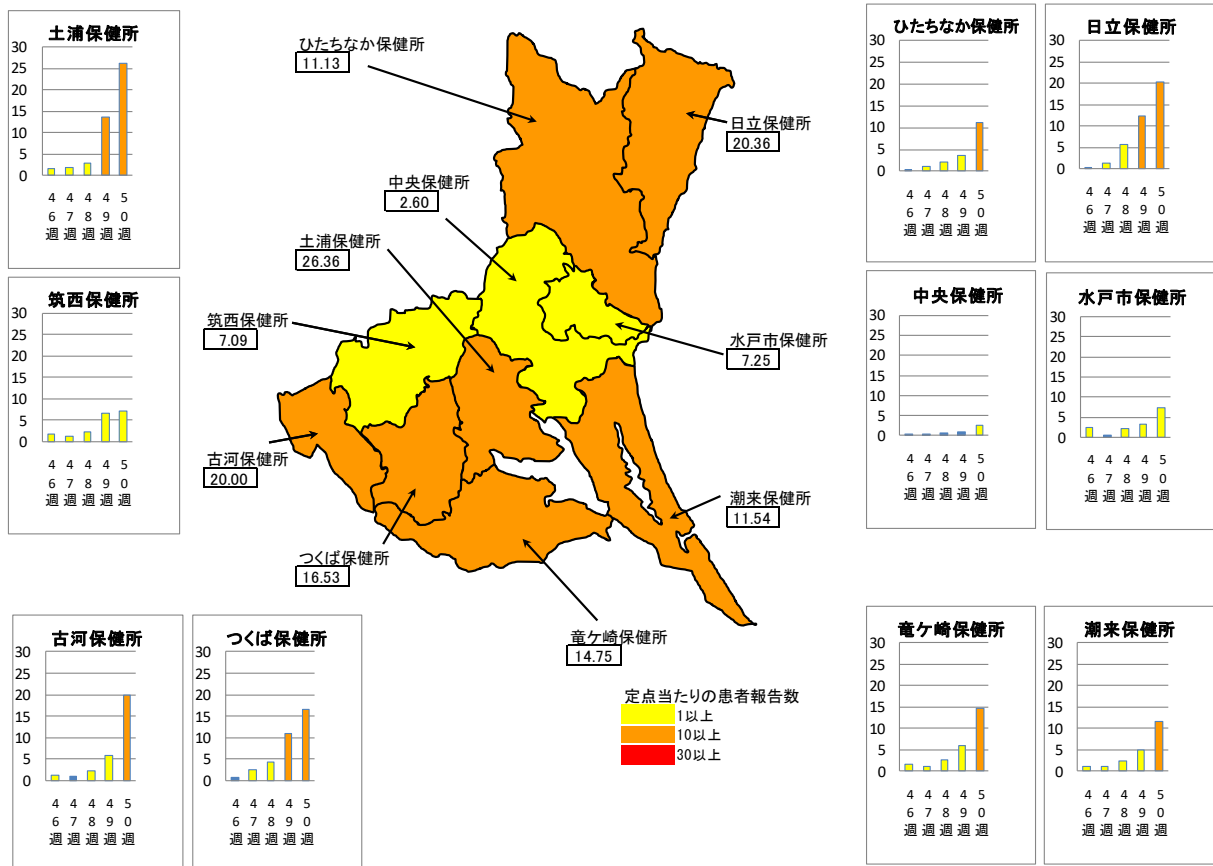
土浦保健所
30
25
20
15
10
5
0
46週 47週 48週 49週 50週

筑西保健所
30
25
20
15
10
5
0
46週 47週 48週 49週 50週

ひたちなか保健所
11.13

中央保健所
2.60

土浦保健所
26.36

筑西保健所
7.09

古河保健所
20.00

つくば保健所
16.53

日立保健所
20.36

水戸市保健所
7.25

潮来保健所
11.54

竜ケ崎保健所
14.75

ひたちなか保健所
30
25
20
15
10
5
0
46週 47週 48週 49週 50週

日立保健所
30
25
20
15
10
5
0
46週 47週 48週 49週 50週

中央保健所
30
25
20
15
10
5
0
46週 47週 48週 49週 50週

水戸市保健所
30
25
20
15
10
5
0
46週 47週 48週 49週 50週

古河保健所
30
25
20
15
10
5
0
46週 47週 48週 49週 50週

つくば保健所
30
25
20
15
10
5
0
46週 47週 48週 49週 50週

定点当たりの患者報告数
1以上
10以上
30以上

竜ケ崎保健所
30
25
20
15
10
5
0
46週 47週 48週 49週 50週

潮来保健所
30
25
20
15
10
5
0
46週 47週 48週 49週 50週